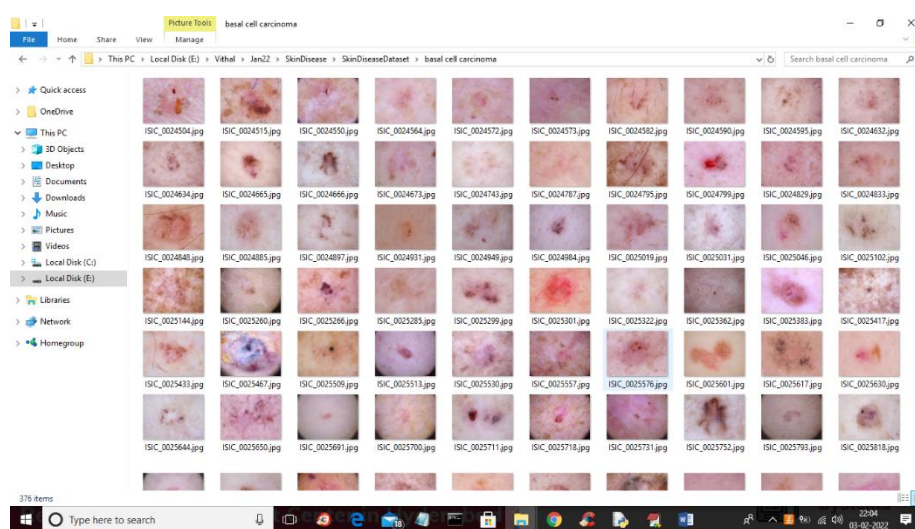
Picture Tools basal cell carcinoma

File Home Share View Manage

This PC > Local Disk (E:) > Vithal > Jan22 > SkinDisease > SkinDiseaseDataset > basal cell carcinoma

Search basal cell carcinoma

Quick access
OneDrive
This PC
3D Objects
Desktop
Documents
Downloads
Music
Pictures
Videos
Local Disk (C:)
Local Disk (E:)
Libraries
Network
Homegroup

ISIC_0024504.jpg ISIC_0024515.jpg ISIC_0024550.jpg ISIC_0024564.jpg ISIC_0024572.jpg ISIC_0024573.jpg ISIC_0024582.jpg ISIC_0024590.jpg ISIC_0024595.jpg ISIC_0024632.jpg

ISIC_0024634.jpg ISIC_0024665.jpg ISIC_0024666.jpg ISIC_0024673.jpg ISIC_0024743.jpg ISIC_0024787.jpg ISIC_0024795.jpg ISIC_0024799.jpg ISIC_0024829.jpg ISIC_0024833.jpg

ISIC_0024848.jpg ISIC_0024885.jpg ISIC_0024897.jpg ISIC_0024931.jpg ISIC_0024949.jpg ISIC_0024984.jpg ISIC_0025019.jpg ISIC_0025031.jpg ISIC_0025046.jpg ISIC_0025102.jpg

ISIC_0025144.jpg ISIC_0025260.jpg ISIC_0025266.jpg ISIC_0025285.jpg ISIC_0025299.jpg ISIC_0025301.jpg ISIC_0025322.jpg ISIC_0025362.jpg ISIC_0025383.jpg ISIC_0025417.jpg

ISIC_0025433.jpg ISIC_0025467.jpg ISIC_0025509.jpg ISIC_0025513.jpg ISIC_0025530.jpg ISIC_0025557.jpg ISIC_0025576.jpg ISIC_0025601.jpg ISIC_0025617.jpg ISIC_0025630.jpg

ISIC_0025644.jpg ISIC_0025650.jpg ISIC_0025691.jpg ISIC_0025700.jpg ISIC_0025711.jpg ISIC_0025718.jpg ISIC_0025731.jpg ISIC_0025752.jpg ISIC_0025793.jpg ISIC_0025818.jpg

376 items

Type here to search

22:04
03-02-2022